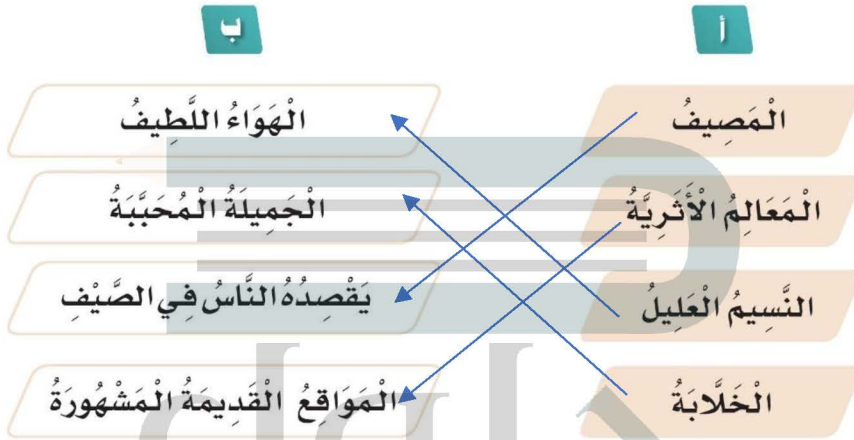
أ

الْمَصِيفُ

الْمَعَالِمُ الْأَثَرِيَّةُ

النَّسِيمُ الْعَلِيلُ

الْخَلَّابَةُ

ب

الْهَوَاءُ اللَّطِيفُ

الْجَمِيلَةُ الْمُحَبَّبَةُ

يَقْصِدُهُ النَّاسُ فِي الصَّيْفِ

الْمَوَاقِعُ الْقَدِيمَةُ الْمَشْهُورَةُ